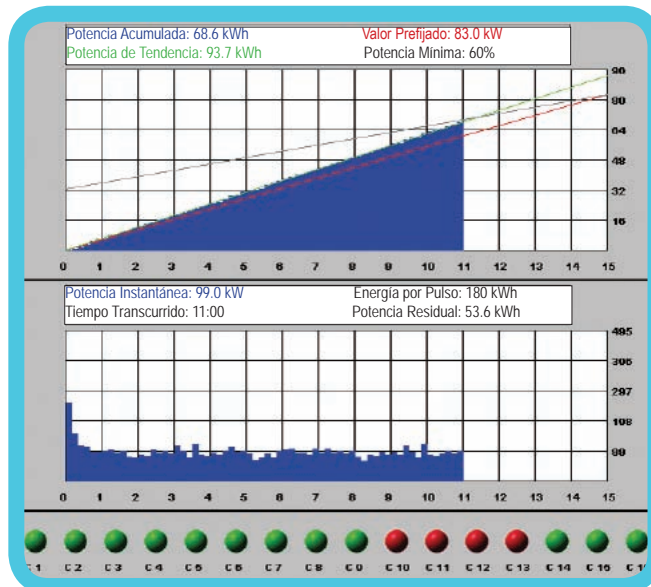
Potencia Acumulada: 68.6 kWh
Valor Prefijado: 83.0 kW
Potencia de Tendencia: 93.7 kWh
Potencia Mínima: 60%

96
80
64
48
32
16

0 1 2 3 4 5 6 7 8 9 10 11 12 13 14 15

Potencia Instantánea: 99.0 kW
Energía por Pulso: 180 kWh
Tiempo Transcurrido: 11:00
Potencia Residual: 53.6 kWh

495
396
297
198
99

0 1 2 3 4 5 6 7 8 9 10 11 12 13 14 15

C1 C2 C3 C4 C5 C6 C7 C8 C9 C10 C11 C12 C13 C14 C15 C1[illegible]